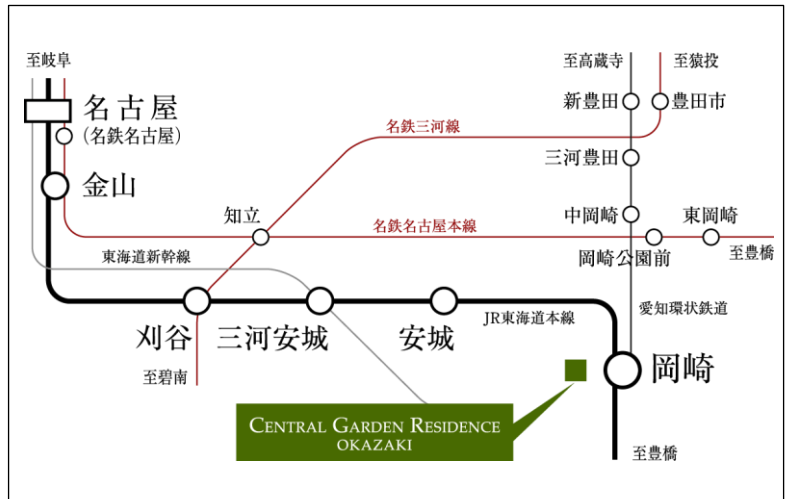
至岐阜

名古屋
(名鉄名古屋)

金山

名鉄三河線

知立

名鉄名古屋本線

東海道新幹線

刈谷

三河安城

安城

JR東海道本線

至碧南

至高蔵寺

至猿投

新豊田

豊田市

三河豊田

中岡崎

東岡崎

岡崎公園前

至豊橋

愛知環状鉄道

岡崎

至豊橋

CENTRAL GARDEN RESIDENCE
OKAZAKI